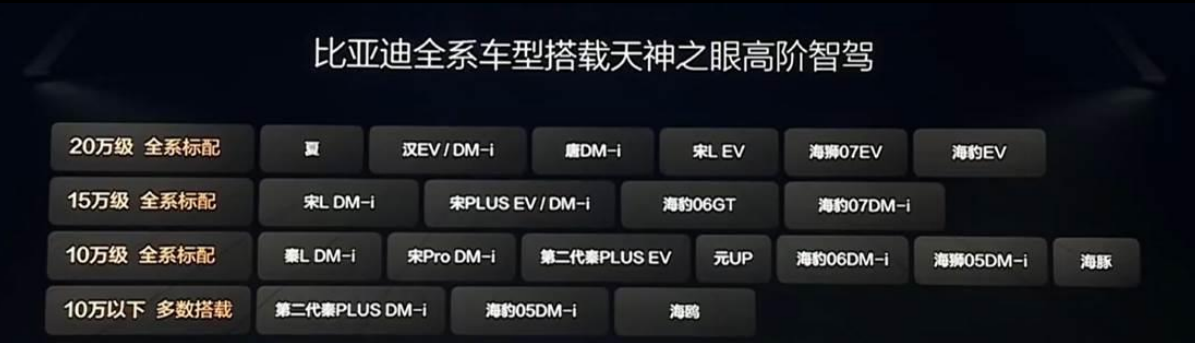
比亚迪全系车型搭载天神之眼高阶智驾

| 20万级 全系标配 | 夏 | 汉EV / DM-i | 唐DM-i | 宋L EV | 海狮07EV | 海豹EV | |
|---|---|---|---|---|---|---|---|
| 15万级 全系标配 | 宋L DM-i | 宋PLUS EV / DM-i | 海豹06GT | 海豹07DM-i | | | |
| 10万级 全系标配 | 秦L DM-i | 宋Pro DM-i | 第二代秦PLUS EV | 元UP | 海豹06DM-i | 海狮05DM-i | 海豚 |
| 10万以下 多数搭载 | 第二代秦PLUS DM-i | 海豹05DM-i | 海鸥 | | | | |